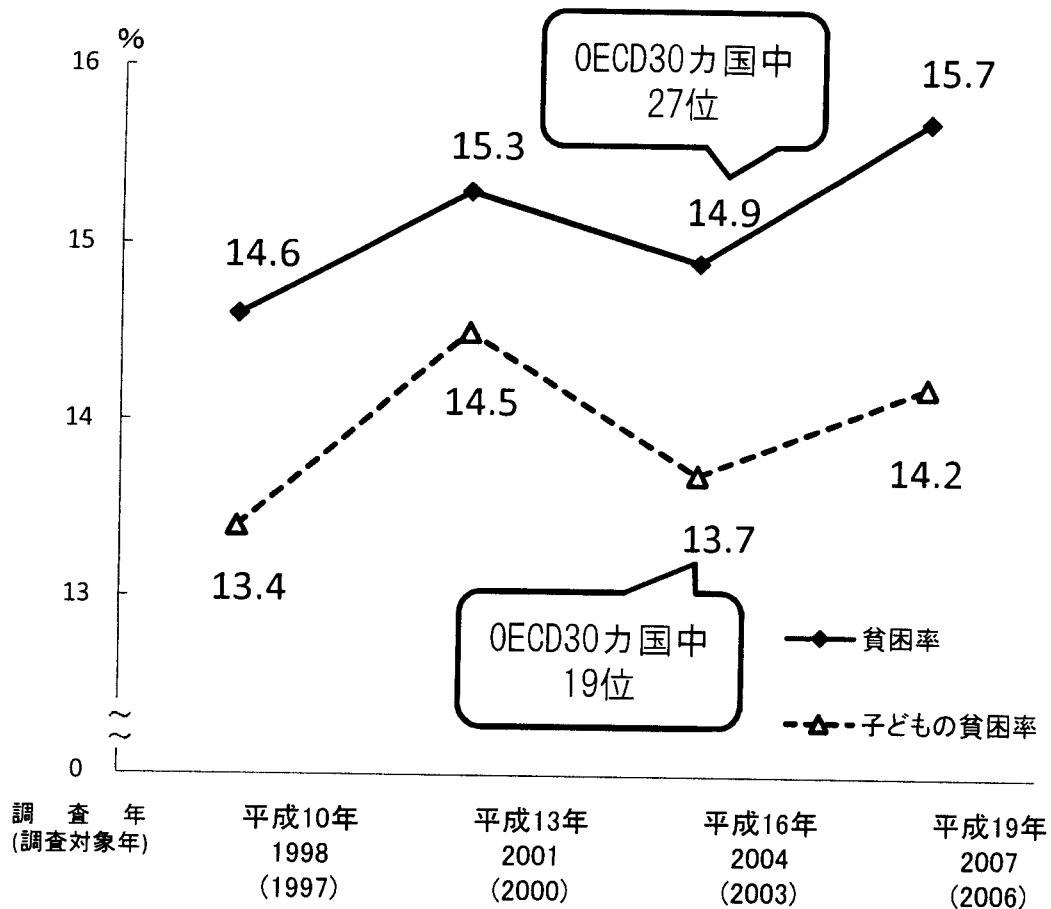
%
16
15
14
13
0

OECD30カ国中
27位

15.7
15.3
14.6
14.9
14.5
14.2
13.4
13.7

OECD30カ国中
19位

貧困率
子どもの貧困率

調査年
(調査対象年)

平成10年
1998
(1997)

平成13年
2001
(2000)

平成16年
2004
(2003)

平成19年
2007
(2006)